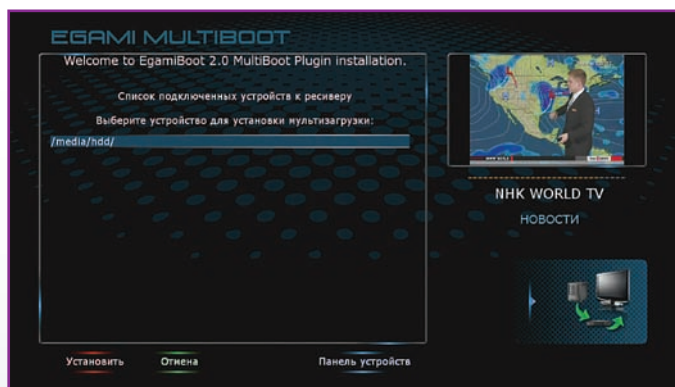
EGAMI MULTIBOOT

Welcome to EgamiBoot 2.0 MultiBoot Plugin installation.

Список подключенных устройств к ресиверу

Выберите устройство для установки мультизагрузки:

/media/hdd/

NHK WORLD TV

НОВОСТИ

Установить

Отмена

Панель устройств